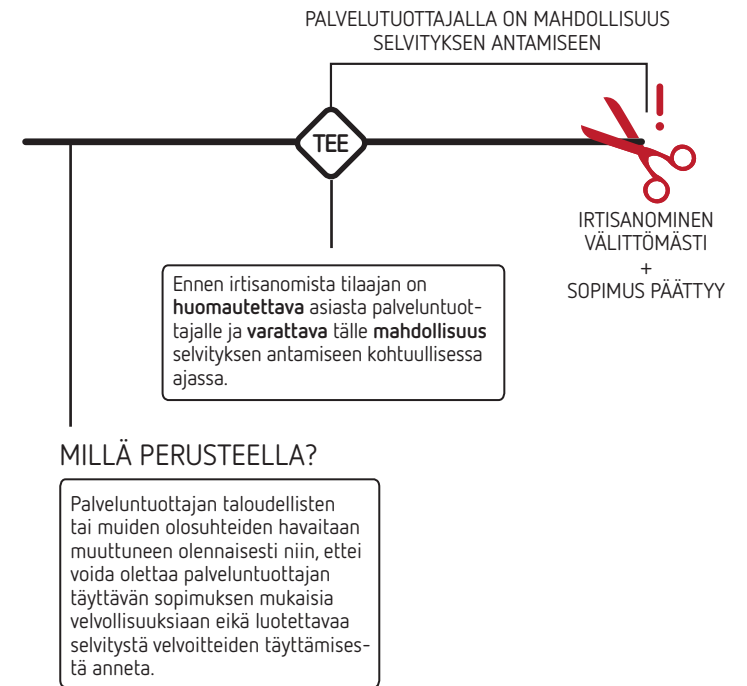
PALVELUTUOTTAJALLA ON MAHDOLLISUUS SELVITYKSEN ANTAMISEEN

TEE

!

IRTISANOMINEN VÄLITTÖMÄSTI
+
SOPIMUS PÄÄTTYY

Ennen irtisanomista tilaajan on **huomautettava** asiasta palveluntuottajalle ja **varattava** tälle **mahdollisuus** selvityksen antamiseen kohtuullisessa ajassa.

MILLÄ PERUSTEELLA?

Palveluntuottajan taloudellisten tai muiden olosuhteiden havaitaan muuttuneen olennaisesti niin, ettei voida olettaa palveluntuottajan täyttävän sopimuksen mukaisia velvollisuuksiaan eikä luotettavaa selvitystä velvoitteiden täyttämisestä anneta.